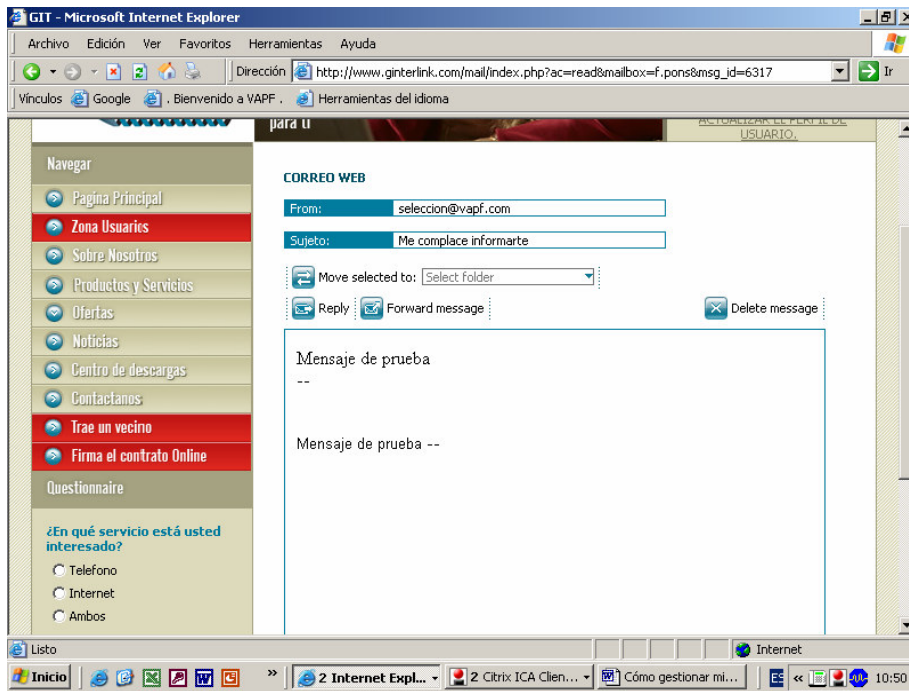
GIT - Microsoft Internet Explorer

Archivo Edición Ver Favoritos Herramientas Ayuda

Dirección http://www.ginterlink.com/mail/index.php?ac=read&mailbox=f.pons&msg_id=6317 Ir

Vínculos Google . Bienvenido a VAPF . Herramientas del idioma

para ti

ACTUALIZAR EL PERFIL DE USUARIO.

Navegar

Pagina Principal

Zona Usuarios

Sobre Nosotros

Productos y Servicios

Ofertas

Noticias

Centro de descargas

Contactanos

Trae un vecino

Firma el contrato Online

Questionnaire

¿En qué servicio está usted interesado?

Telefono

Internet

Ambos

CORREO WEB

From: seleccion@vapf.com

Sujeto: Me complace informarte

Move selected to: Select folder

Reply Forward message Delete message

Mensaje de prueba
--

Mensaje de prueba --

Listo

Internet

Inicio 2 Internet Expl... 2 Citrix ICA Clien... Cómo gestionar mi... ES 10:50